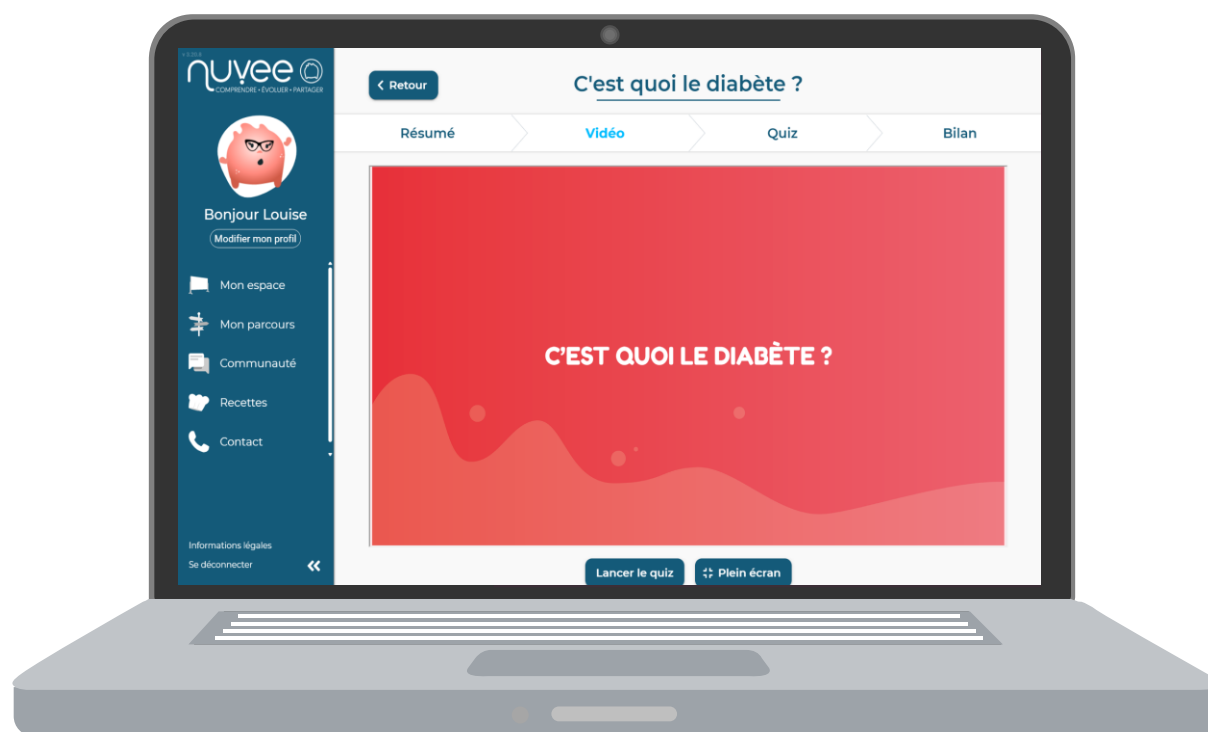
nuvee
COMPRENDRE • ÉVOLUER • PARTAGER

Bonjour Louise
Modifier mon profil

Mon espace
Mon parcours
Communauté
Recettes
Contact

Informations légales
Se déconnecter

Retour

C'est quoi le diabète ?

Résumé
Vidéo
Quiz
Bilan

C'EST QUOI LE DIABÈTE ?

Lancer le quiz
Plein écran